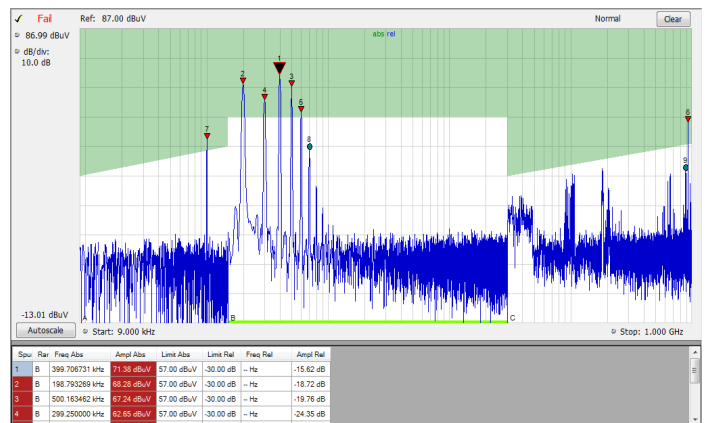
✓ Fail Ref: 87.00 dBuV Normal Clear

86.99 dBuV

dB/div: 10.0 dB

abs rel

1 2 3 4 5 6 7 8 9

-13.01 dBuV

A B C

Autoscale Start: 9.000 kHz Stop: 1.000 GHz

| Spur | Rar | Freq Abs | Ampl Abs | Limit Abs | Limit Rel | Freq Rel | Ampl Rel |
|---|---|---|---|---|---|---|---|
| 1 | B | 399.706731 kHz | 71.38 dBuV | 57.00 dBuV | -30.00 dB | -- Hz | -15.62 dB |
| 2 | B | 198.793269 kHz | 68.28 dBuV | 57.00 dBuV | -30.00 dB | -- Hz | -18.72 dB |
| 3 | B | 500.163462 kHz | 67.24 dBuV | 57.00 dBuV | -30.00 dB | -- Hz | -19.76 dB |
| 4 | B | 299.250000 kHz | 62.65 dBuV | 57.00 dBuV | -30.00 dB | -- Hz | -24.35 dB |